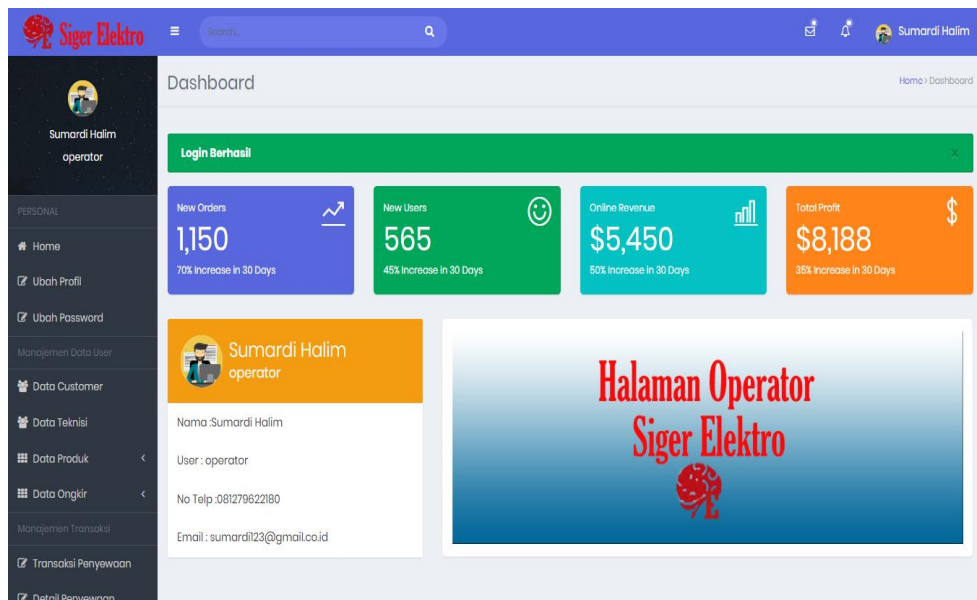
Siger Elektro

Search...

Sumardi Halim

Sumardi Halim
operator

PERSONAL

Home

Ubah Profil

Ubah Password

Manajemen Data User

Data Customer

Data Teknisi

Data Produk

Data Ongkir

Manajemen Transaksi

Transaksi Penyewaan

Detail Penyewaan

Dashboard

Home › Dashboard

Login Berhasil

×

New Orders
1,150
70% Increase in 30 Days

New Users
565
45% Increase in 30 Days

Online Revenue
$5,450
50% Increase in 30 Days

Total Profit
$8,188
35% Increase in 30 Days

Sumardi Halim
operator

Nama :Sumardi Halim

User : operator

No Telp :081279622180

Email : sumardi123@gmail.co.id

Halaman Operator
Siger Elektro